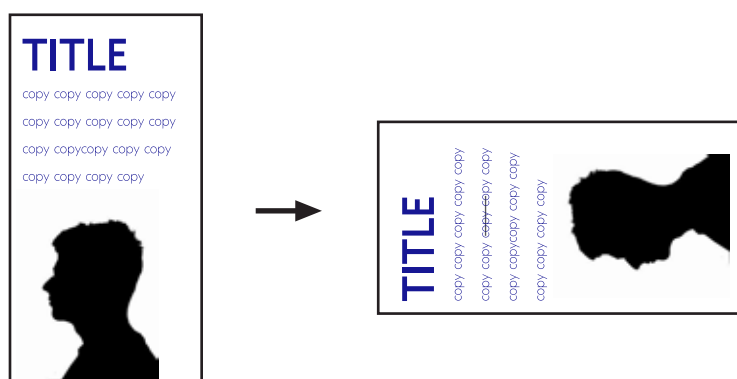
TITLE

copy copy copy copy copy
copy copy copy copy copy
copy copycopy copy copy
copy copy copy copy

TITLE

copy copy copy copy copy
copy copy copy copy copy
copy copycopy copy copy
copy copy copy copy